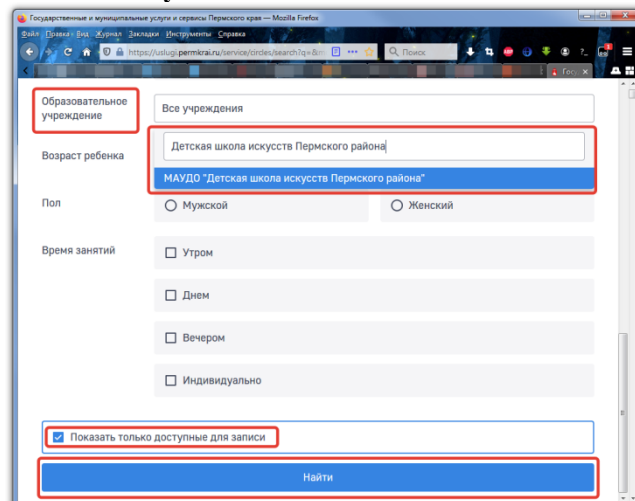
Государственные и муниципальные услуги и сервисы Пермского края — Mozilla Firefox

Файл Правка Вид Журнал Закладки Инструменты Справка

https://uslugi.permkrai.ru/service/circles/search?q=&r

Поиск

Госу

Образовательное учреждение

Все учреждения

Детская школа искусств Пермского района

МАУДО "Детская школа искусств Пермского района"

Возраст ребенка

Пол

Мужской

Женский

Время занятий

Утром

Днем

Вечером

Индивидуально

Показать только доступные для записи

Найти